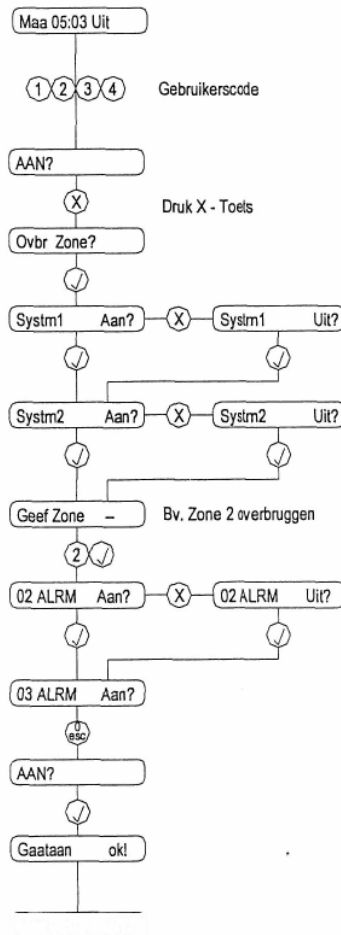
Maa 05:03 Uit

1 2 3 4 Gebruikerscode

AAN?

X Druk X - Toets

Ovbr Zone?

Systm1 Aan? X Systm1 Uit?

Systm2 Aan? X Systm2 Uit?

Geef Zone – Bv. Zone 2 overbruggen

2

02 ALRM Aan? X 02 ALRM Uit?

03 ALRM Aan?

0 esc

AAN?

Gaataan ok!